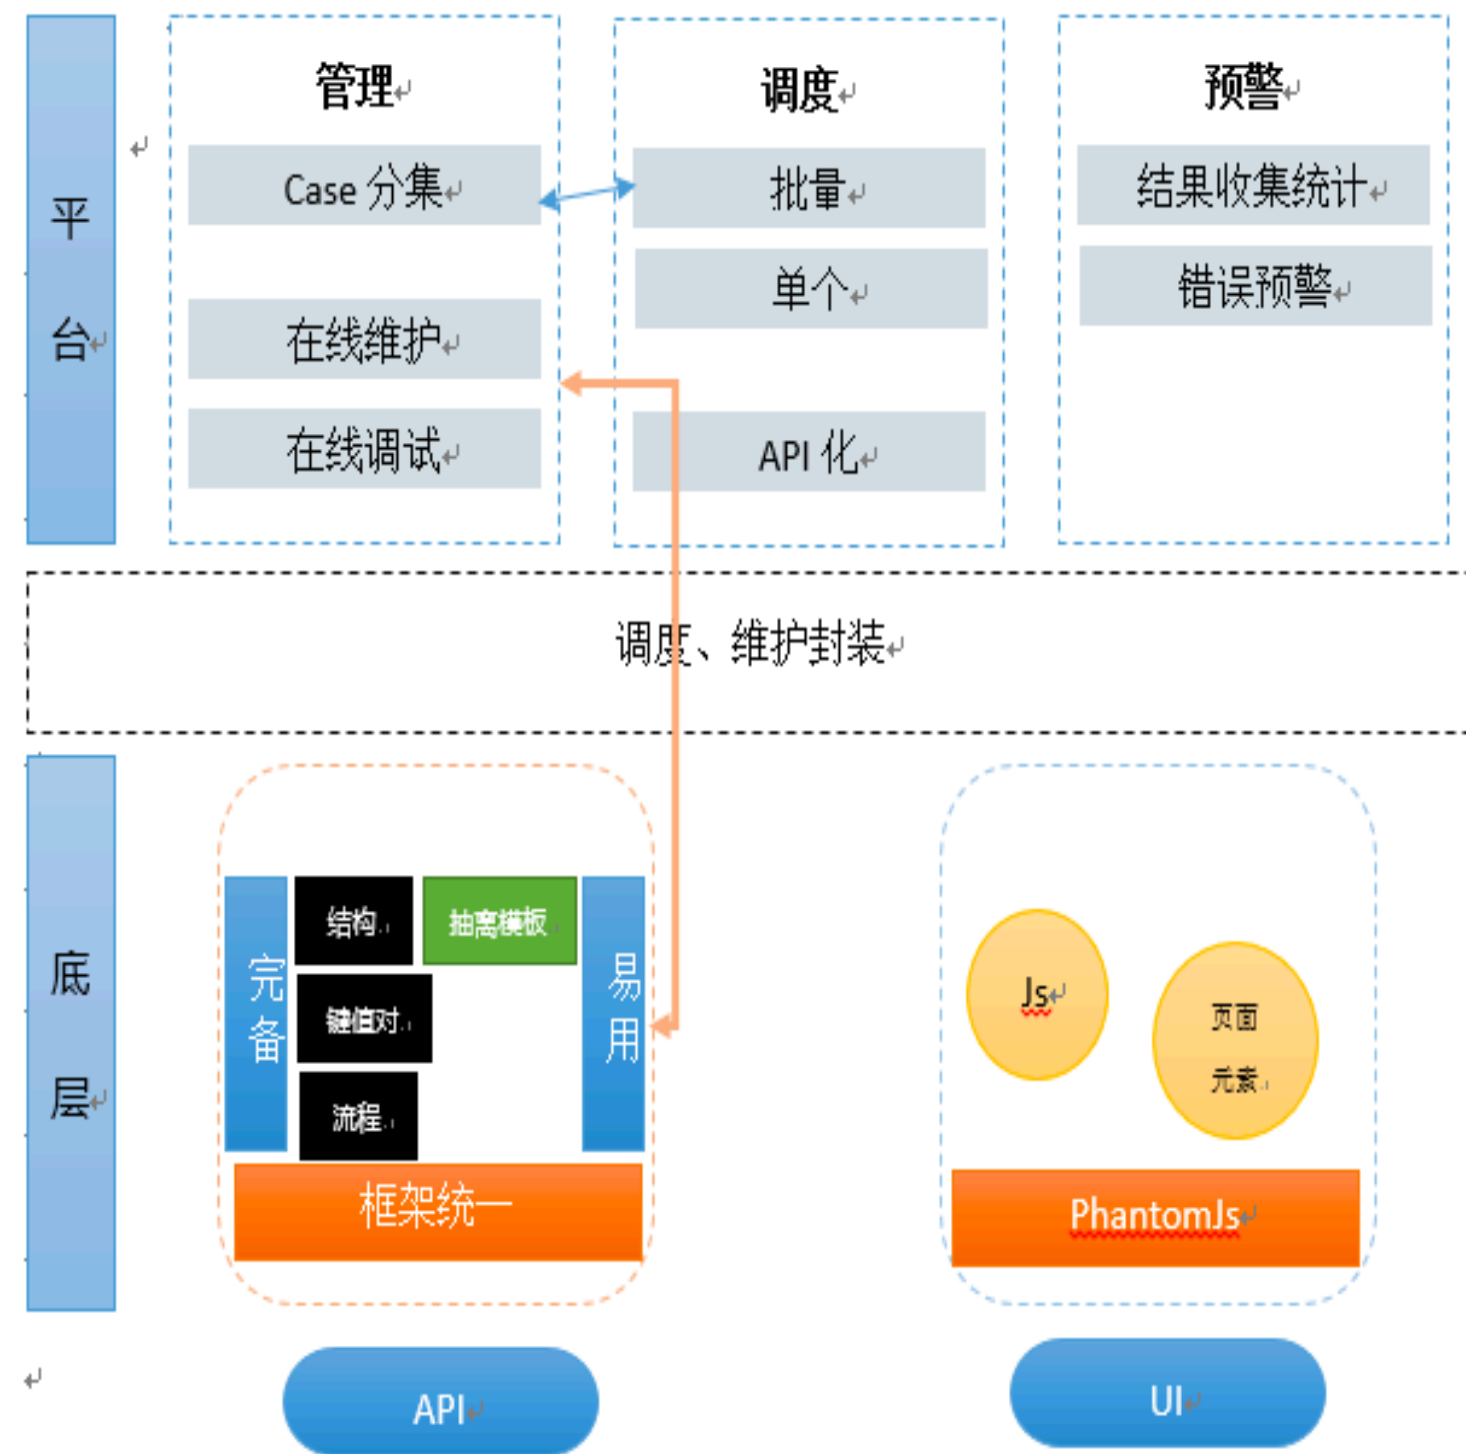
平台

管理

Case 分集

在线维护

在线调试

调度

批量

单个

API 化

预警

结果收集统计

错误预警

调度、维护封装

底层

完备

结构

抽离模板

键值对

流程

易用

框架统一

Js

页面元素

PhantomJs

API

UI